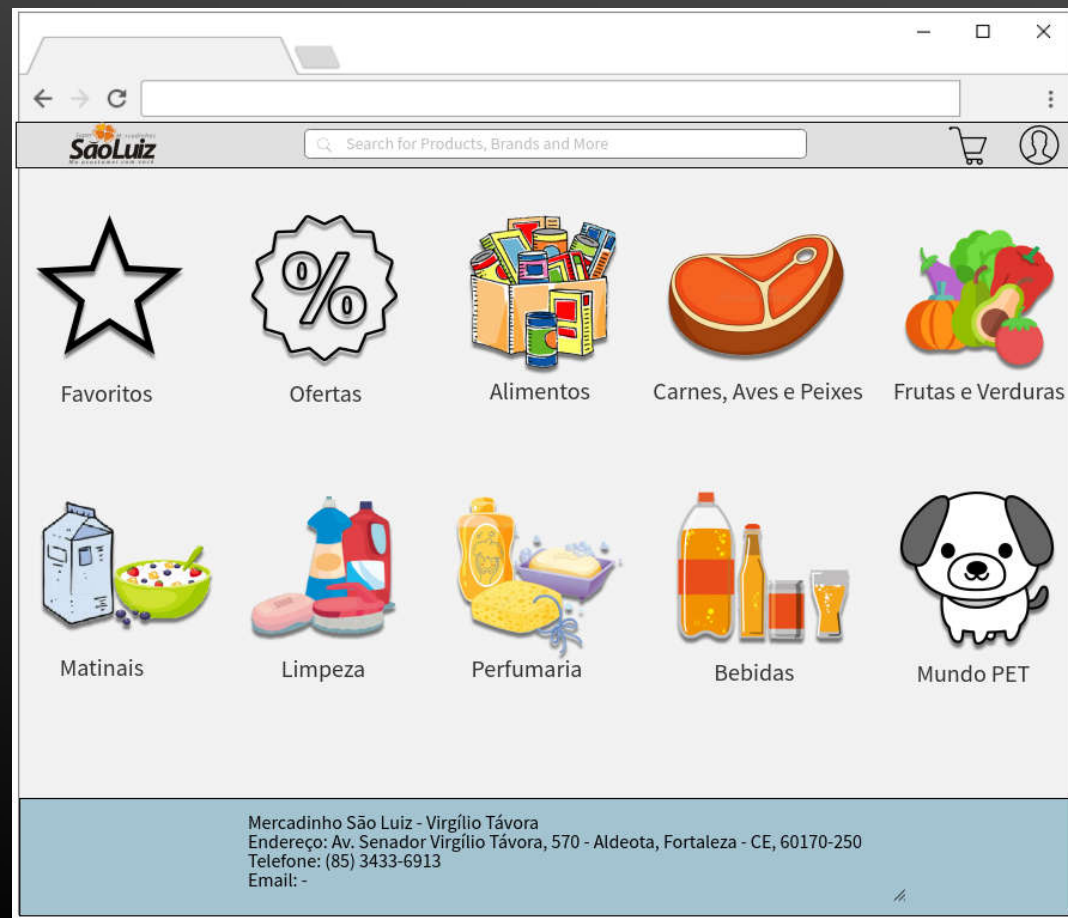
SãoLuiz

Search for Products, Brands and More

Favoritos

Ofertas

Alimentos

Carnes, Aves e Peixes

Frutas e Verduras

Matinais

Limpeza

Perfumaria

Bebidas

Mundo PET

Mercadinho São Luiz - Virgílio Távora
Endereço: Av. Senador Virgílio Távora, 570 - Aldeota, Fortaleza - CE, 60170-250
Telefone: (85) 3433-6913
Email: -